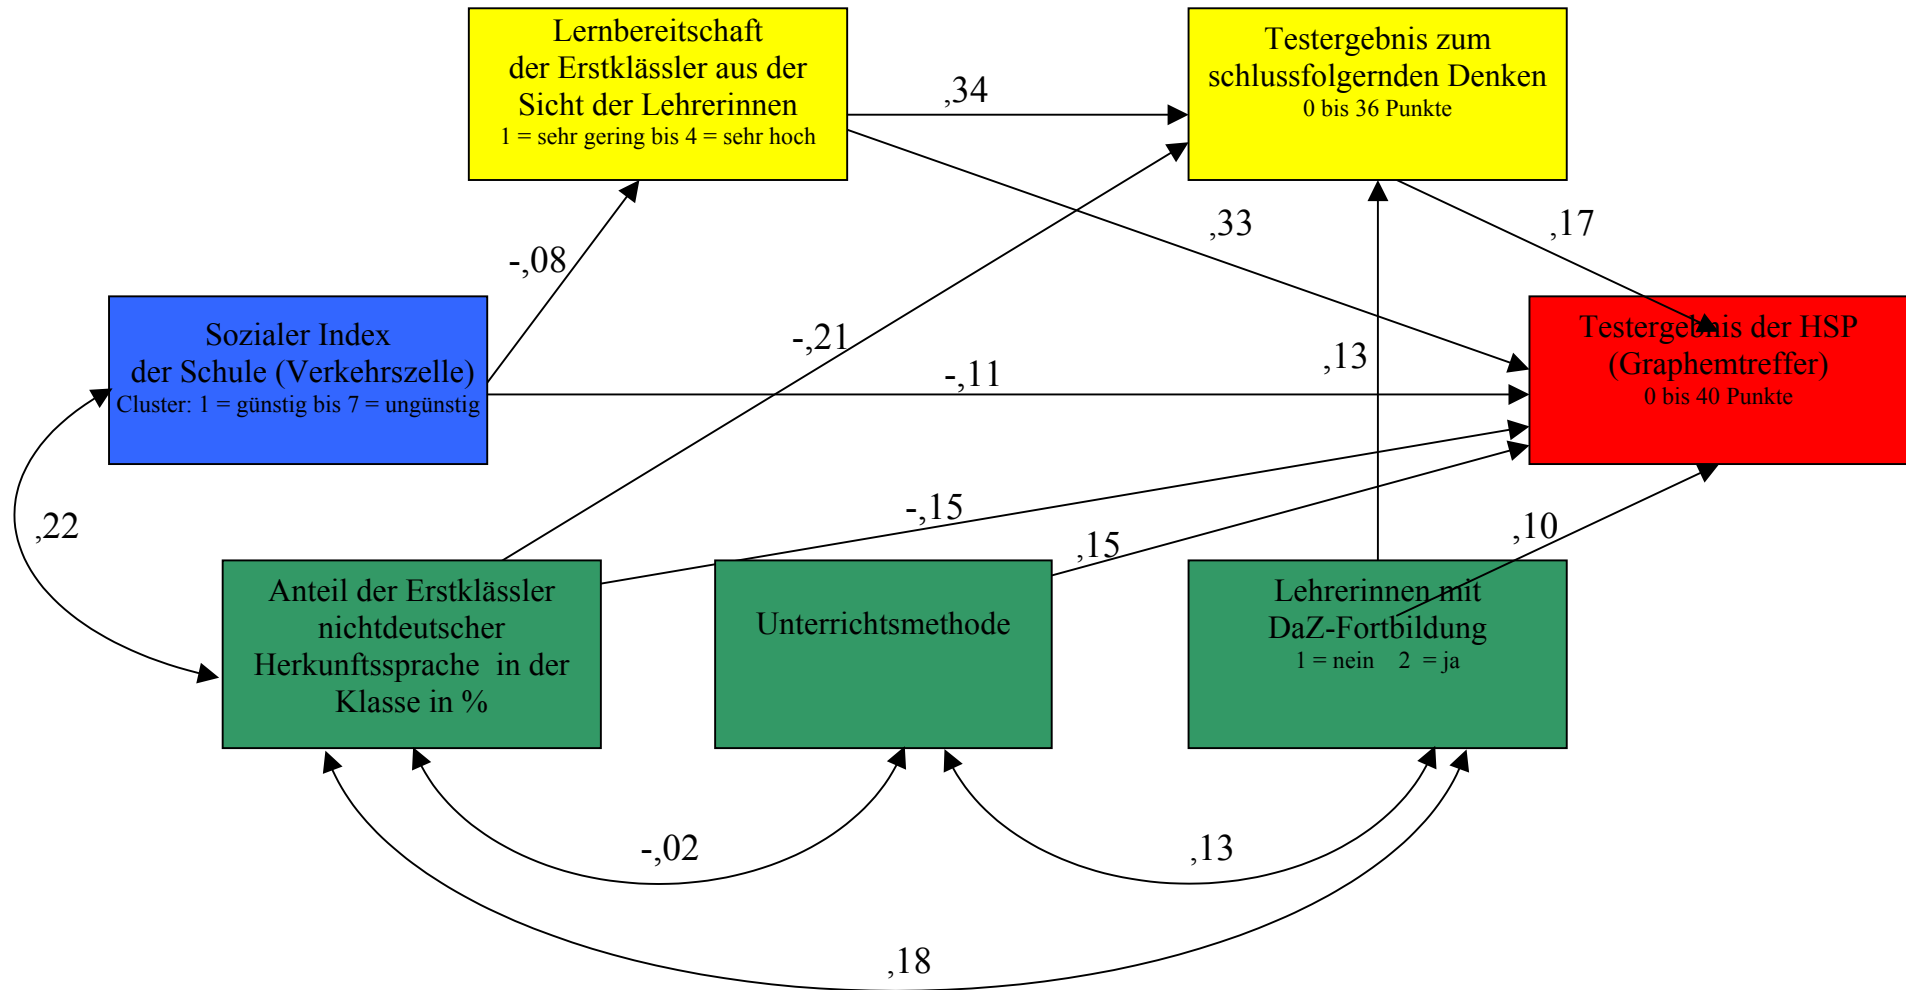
Lernbereitschaft der Erstklässler aus der Sicht der Lehrerinnen
1 = sehr gering bis 4 = sehr hoch

Testergebnis zum schlussfolgernden Denken
0 bis 36 Punkte

,34

-,08

,33

,17

Sozialer Index der Schule (Verkehrszelle)
Cluster: 1 = günstig bis 7 = ungünstig

-,21

,13

Testergebnis der HSP (Graphemtreffer)
0 bis 40 Punkte

-,11

,22

-,15

,15

,10

Anteil der Erstklässler nichtdeutscher Herkunftssprache in der Klasse in %

Unterrichtsmethode

Lehrerinnen mit DaZ-Fortbildung
1 = nein 2 = ja

-,02

,13

,18